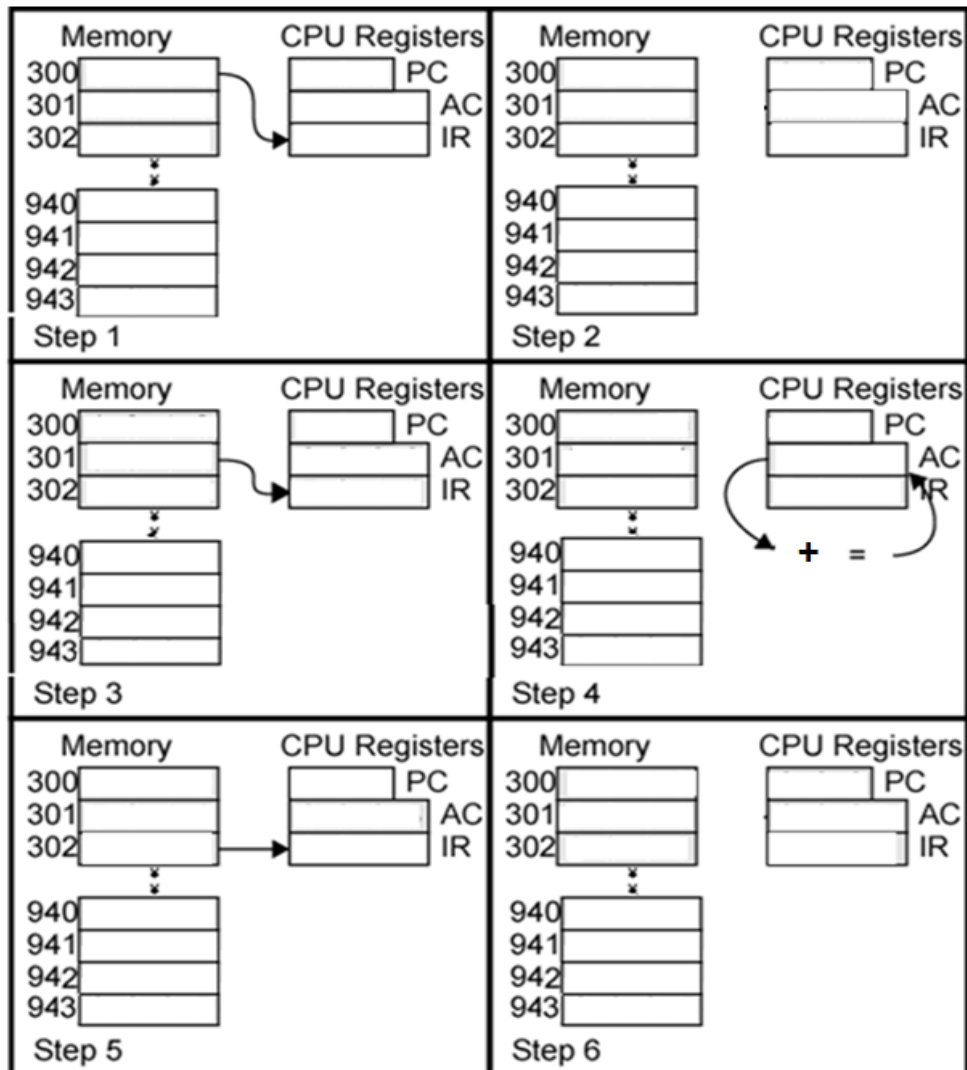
Memory
300
301
302
940
941
942
943
CPU Registers
PC
AC
IR
Step 1

Memory
300
301
302
940
941
942
943
CPU Registers
PC
AC
IR
Step 2

Memory
300
301
302
940
941
942
943
CPU Registers
PC
AC
IR
Step 3

Memory
300
301
302
940
941
942
943
CPU Registers
PC
AC
IR
+ =
Step 4

Memory
300
301
302
940
941
942
943
CPU Registers
PC
AC
IR
Step 5

Memory
300
301
302
940
941
942
943
CPU Registers
PC
AC
IR
Step 6